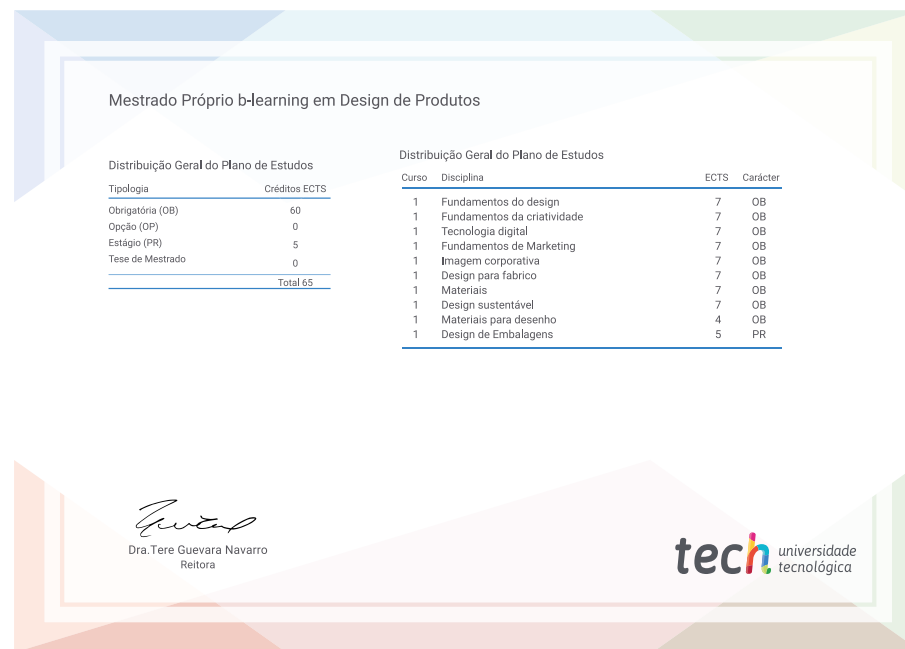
Mestrado Próprio b-learning em Design de Produtos

Distribuição Geral do Plano de Estudos

| Tipologia | Créditos ECTS |
|---|---|
| Obrigatória (OB) | 60 |
| Opção (OP) | 0 |
| Estágio (PR) | 5 |
| Tese de Mestrado | 0 |
| | Total 65 |

Distribuição Geral do Plano de Estudos

| Curso | Disciplina | ECTS | Carácter |
|---|---|---|---|
| 1 | Fundamentos do design | 7 | OB |
| 1 | Fundamentos da criatividade | 7 | OB |
| 1 | Tecnologia digital | 7 | OB |
| 1 | Fundamentos de Marketing | 7 | OB |
| 1 | Imagem corporativa | 7 | OB |
| 1 | Design para fabrico | 7 | OB |
| 1 | Materiais | 7 | OB |
| 1 | Design sustentável | 7 | OB |
| 1 | Materiais para desenho | 4 | OB |
| 1 | Design de Embalagens | 5 | PR |

Dra.Tere Guevara Navarro
Reitora

tech universidade tecnológica